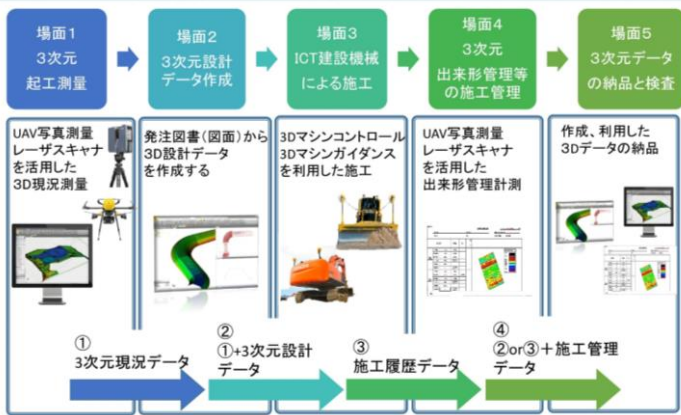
場面1
3次元
起工測量

場面2
3次元設計
データ作成

場面3
ICT建設機械
による施工

場面4
3次元
出来形管理等
の施工管理

場面5
3次元データ
の納品と検査

UAV写真測量
レーザスキャナ
を活用した
3D現況測量

発注図書（図面）から
3D設計データ
を作成する

3Dマシンコントロール
3Dマシンガイダンス
を利用した施工

UAV写真測量
レーザスキャナ
を活用した
出来形管理計測

作成、利用した
3Dデータの納品

①
3次元現況データ

②
①+3次元設計
データ

③
施工履歴データ

④
②or③＋施工管理
データ